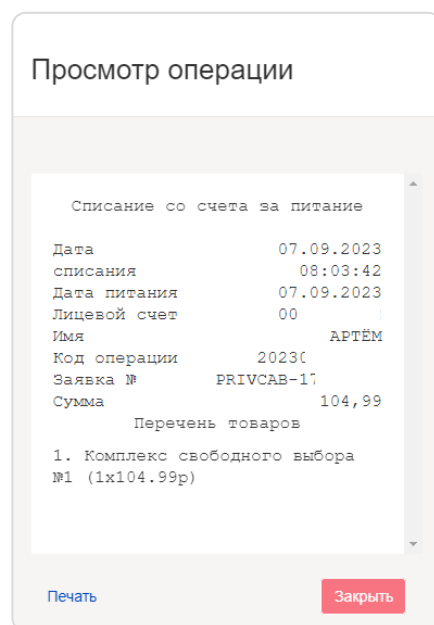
Просмотр операции

Списание со счета за питание

| Дата списания | 07.09.2023 08:03:42 |
|---|---|
| Дата питания | 07.09.2023 |
| Лицевой счет | 00 |
| Имя | АРТЁМ |
| Код операции | 20230 |
| Заявка № | PRIVCAB-17 |
| Сумма | 104,99 |

Перечень товаров

1. Комплекс свободного выбора №1 (1x104.99р)

Печать

Закрыть